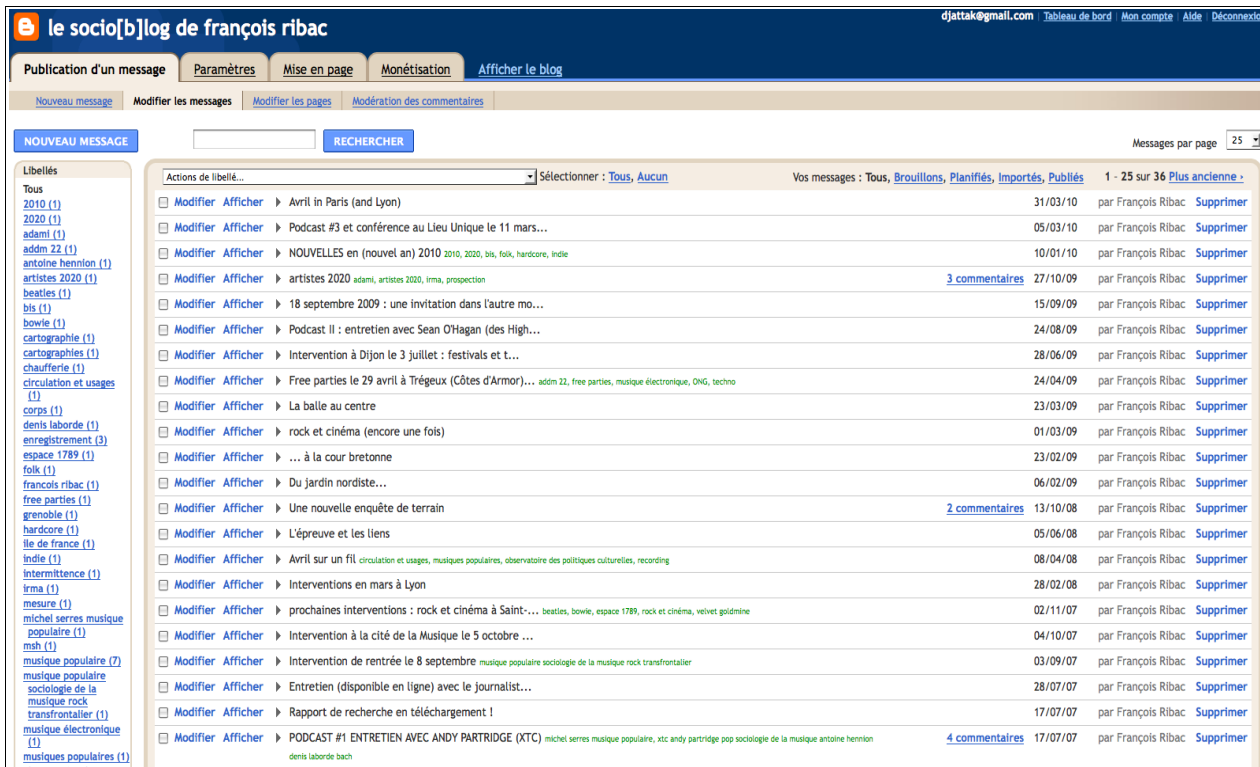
le socio[b]log de françois ribac

djattak@gmail.com | Tableau de bord | Mon compte | Aide | Déconnexio

Publication d'un message | Paramètres | Mise en page | Monétisation | Afficher le blog

Nouveau message | Modifier les messages | Modifier les pages | Modération des commentaires

NOUVEAU MESSAGE

RECHERCHER

Messages par page 25

Libellés
Tous
2010 (1)
2020 (1)
adami (1)
addm 22 (1)
antoine hennion (1)
artistes 2020 (1)
beatles (1)
bis (1)
bowie (1)
cartographie (1)
cartographies (1)
chaufferie (1)
circulation et usages (1)
corps (1)
denis laborde (1)
enregistrement (3)
espace 1789 (1)
folk (1)
francois ribac (1)
free parties (1)
grenoble (1)
hardcore (1)
ile de france (1)
indie (1)
intermittence (1)
irma (1)
mesure (1)
michel serres musique populaire (1)
msh (1)
musique populaire (7)
musique populaire sociologie de la musique rock transfrontalier (1)
musique électronique (1)
musiques populaires (1)

Actions de libellé... | Sélectionner : Tous, Aucun | Vos messages : Tous, Brouillons, Planifiés, Importés, Publiés | 1 - 25 sur 36 Plus ancienne ›

| | | | |
|---|---|---|---|
| Modifier Afficher ▸ Avril in Paris (and Lyon) | 31/03/10 | par François Ribac | Supprimer |
| Modifier Afficher ▸ Podcast #3 et conférence au Lieu Unique le 11 mars... | 05/03/10 | par François Ribac | Supprimer |
| Modifier Afficher ▸ NOUVELLES en (nouvel an) 2010 2010, 2020, bis, folk, hardcore, indie | 10/01/10 | par François Ribac | Supprimer |
| Modifier Afficher ▸ artistes 2020 adami, artistes 2020, irma, prospection — 3 commentaires | 27/10/09 | par François Ribac | Supprimer |
| Modifier Afficher ▸ 18 septembre 2009 : une invitation dans l'autre mo... | 15/09/09 | par François Ribac | Supprimer |
| Modifier Afficher ▸ Podcast II : entretien avec Sean O'Hagan (des High... | 24/08/09 | par François Ribac | Supprimer |
| Modifier Afficher ▸ Intervention à Dijon le 3 juillet : festivals et t... | 28/06/09 | par François Ribac | Supprimer |
| Modifier Afficher ▸ Free parties le 29 avril à Trégeux (Côtes d'Armor)... addm 22, free parties, musique électronique, ONG, techno | 24/04/09 | par François Ribac | Supprimer |
| Modifier Afficher ▸ La balle au centre | 23/03/09 | par François Ribac | Supprimer |
| Modifier Afficher ▸ rock et cinéma (encore une fois) | 01/03/09 | par François Ribac | Supprimer |
| Modifier Afficher ▸ ... à la cour bretonne | 23/02/09 | par François Ribac | Supprimer |
| Modifier Afficher ▸ Du jardin nordiste... | 06/02/09 | par François Ribac | Supprimer |
| Modifier Afficher ▸ Une nouvelle enquête de terrain — 2 commentaires | 13/10/08 | par François Ribac | Supprimer |
| Modifier Afficher ▸ L'épreuve et les liens | 05/06/08 | par François Ribac | Supprimer |
| Modifier Afficher ▸ Avril sur un fil circulation et usages, musiques populaires, observatoire des politiques culturelles, recording | 08/04/08 | par François Ribac | Supprimer |
| Modifier Afficher ▸ Interventions en mars à Lyon | 28/02/08 | par François Ribac | Supprimer |
| Modifier Afficher ▸ prochaines interventions : rock et cinéma à Saint-... beatles, bowie, espace 1789, rock et cinéma, velvet goldmine | 02/11/07 | par François Ribac | Supprimer |
| Modifier Afficher ▸ Intervention à la cité de la Musique le 5 octobre ... | 04/10/07 | par François Ribac | Supprimer |
| Modifier Afficher ▸ Intervention de rentrée le 8 septembre musique populaire sociologie de la musique rock transfrontalier | 03/09/07 | par François Ribac | Supprimer |
| Modifier Afficher ▸ Entretien (disponible en ligne) avec le journalist... | 28/07/07 | par François Ribac | Supprimer |
| Modifier Afficher ▸ Rapport de recherche en téléchargement ! | 17/07/07 | par François Ribac | Supprimer |
| Modifier Afficher ▸ PODCAST #1 ENTRETIEN AVEC ANDY PARTRIDGE (XTC) michel serres musique populaire, xtc andy partridge pop sociologie de la musique antoine hennion denis laborde bach — 4 commentaires | 17/07/07 | par François Ribac | Supprimer |